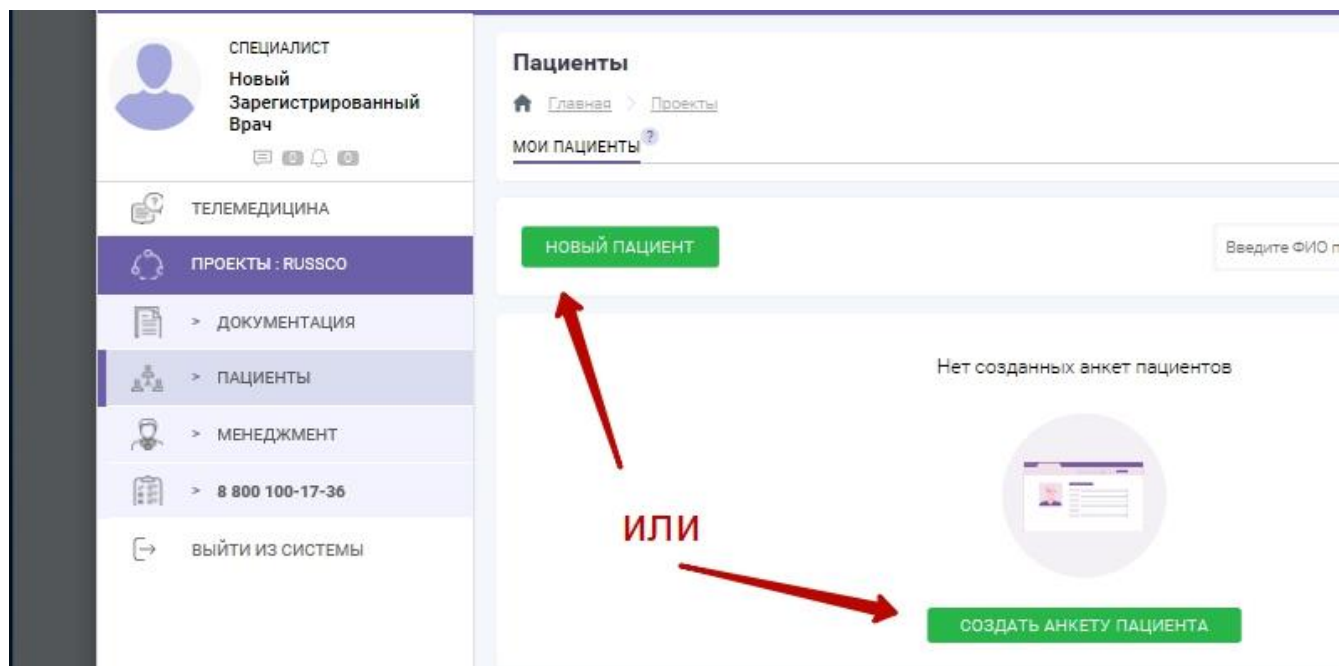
СПЕЦИАЛИСТ
Новый Зарегистрированный Врач
0 0

ТЕЛЕМЕДИЦИНА
ПРОЕКТЫ : RUSSCO
> ДОКУМЕНТАЦИЯ
> ПАЦИЕНТЫ
> МЕНЕДЖМЕНТ
> 8 800 100-17-36
ВЫЙТИ ИЗ СИСТЕМЫ

Пациенты
Главная > Проекты
МОИ ПАЦИЕНТЫ ?

НОВЫЙ ПАЦИЕНТ
Введите ФИО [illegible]

Нет созданных анкет пациентов

ИЛИ

СОЗДАТЬ АНКЕТУ ПАЦИЕНТА